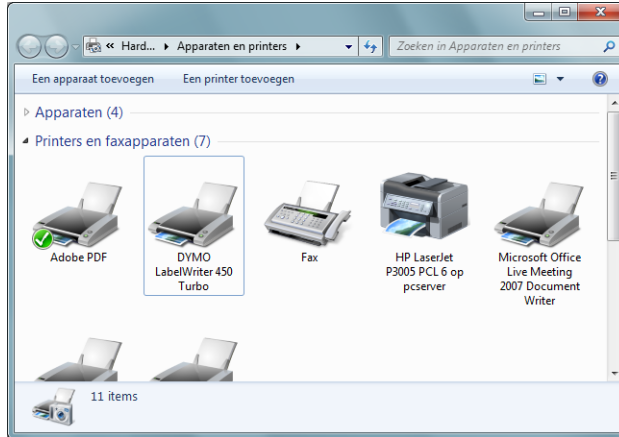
« Hard... ▸ Apparaten en printers ▸

Zoeken in Apparaten en printers

Een apparaat toevoegen

Een printer toevoegen

Apparaten (4)

Printers en faxapparaten (7)

Adobe PDF

DYMO LabelWriter 450 Turbo

Fax

HP LaserJet P3005 PCL 6 op pcserver

Microsoft Office Live Meeting 2007 Document Writer

11 items